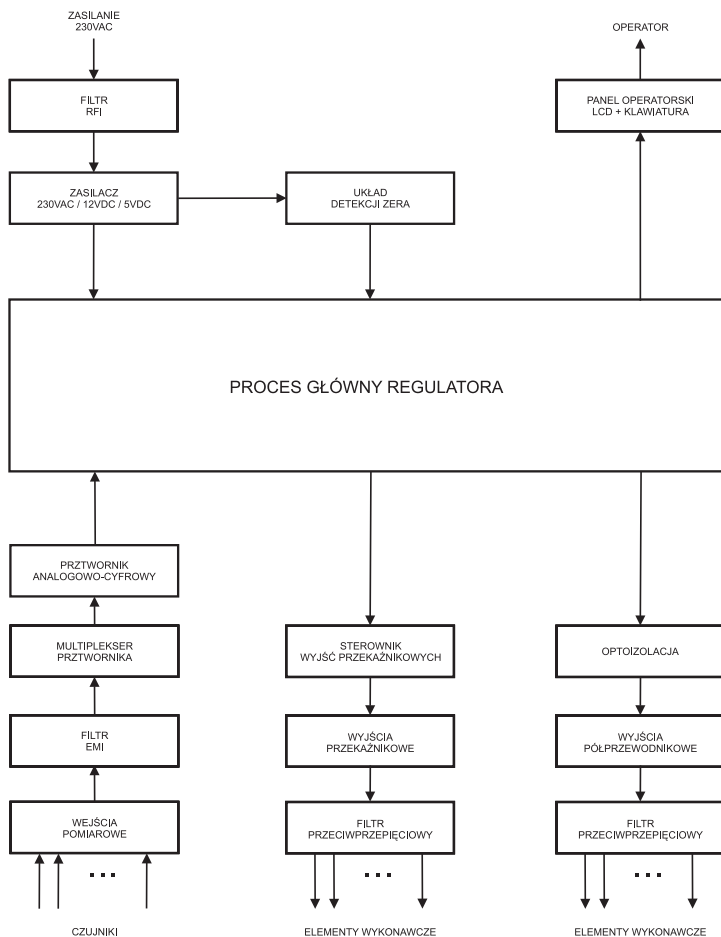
ZASILANIE
230VAC

OPERATOR

FILTR
RFI

PANEL OPERATORSKI
LCD + KLAWIATURA

ZASILACZ
230VAC / 12VDC / 5VDC

UKŁAD
DETEKCJI ZERA

PROCES GŁÓWNY REGULATORA

PRZTWORNIK
ANALOGOWO-CYFROWY

MULTIPLEKSER
PRZTWORNIKA

FILTR
EMI

WEJŚCIA
POMIAROWE

...

CZUJNIKI

STEROWNIK
WYJŚĆ PRZEKAŹNIKOWYCH

WYJŚCIA
PRZEKAŹNIKOWE

FILTR
PRZECIWPRZEPIĘCIOWY

...

ELEMENTY WYKONAWCZE

OPTOIZOLACJA

WYJŚCIA
PÓŁPRZEWODNIKOWE

FILTR
PRZECIWPRZEPIĘCIOWY

...

ELEMENTY WYKONAWCZE